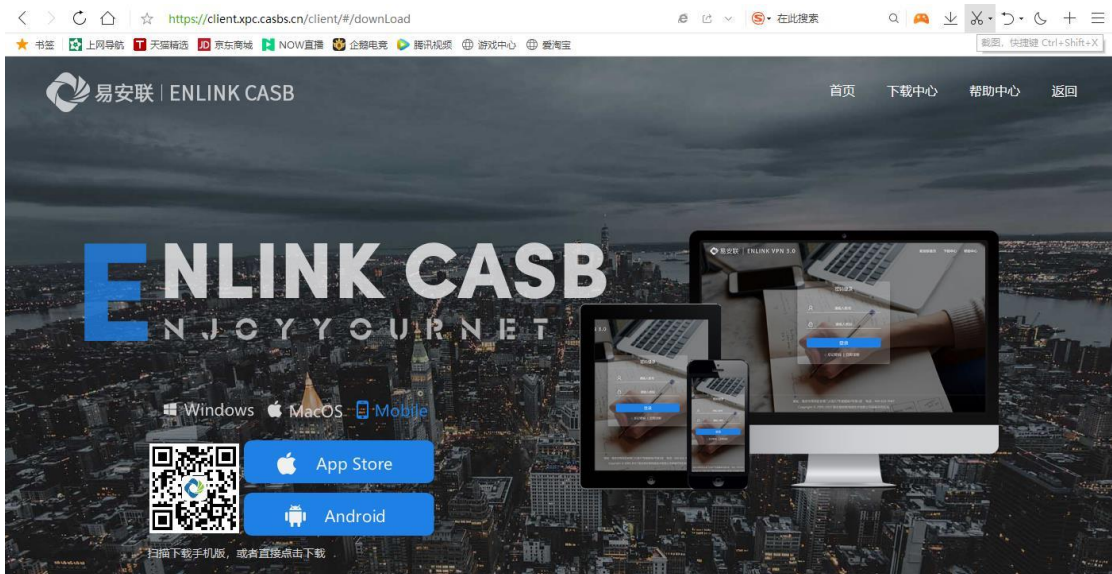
https://client.xpc.casbs.cn/client/#/downLoad

在此搜索

截图，快捷键 Ctrl+Shift+X

书签 上网导航 天猫精选 京东商城 NOW直播 企鹅电竞 腾讯视频 游戏中心 爱淘宝

易安联 | ENLINK CASB

首页 下载中心 帮助中心 返回

ENLINK CASB

ENJOYYOURNET

Windows MacOS Mobile

App Store

Android

扫描下载手机版，或者直接点击下载

易安联 | ENLINK VPN 3.0

登录